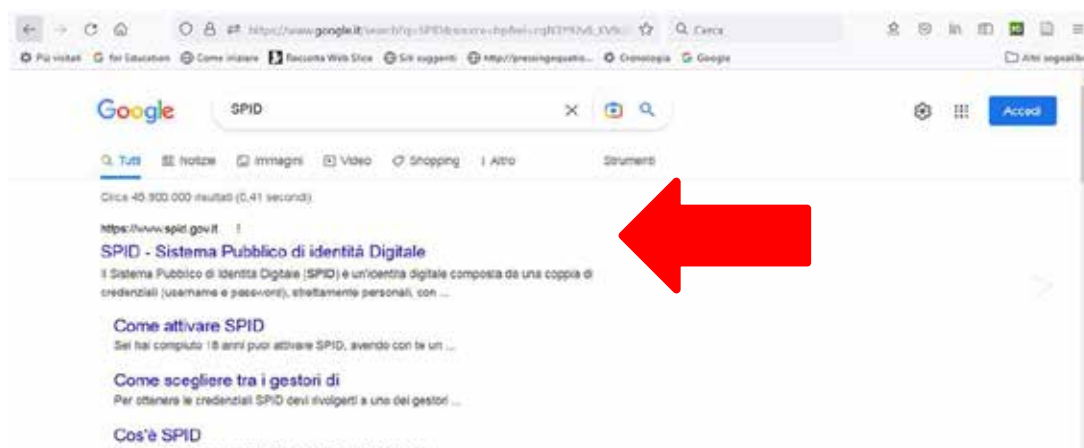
https://www.google.it/search?q=SPID&source=hp&ei=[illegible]

Cerca

Più visitati  G for Education  Come iniziare  Raccolta Web Slice  Siti suggeriti  http://pressingequatio...  Cronologia  G Google

Altri segnalibri

Google

SPID

Accedi

Tutti  Notizie  Immagini  Video  Shopping  Altro  Strumenti

Circa 46.900.000 risultati (0,41 secondi)

https://www.spid.gov.it

SPID - Sistema Pubblico di identità Digitale

Il Sistema Pubblico di Identità Digitale (SPID) è un'identità digitale composta da una coppia di credenziali (username e password), strettamente personali, con ...

Come attivare SPID

Sei hai compiuto 18 anni puoi attivare SPID, avendo con te un ...

Come scegliere tra i gestori di

Per ottenere le credenziali SPID devi rivolgerti a uno dei gestori ...

Cos'è SPID